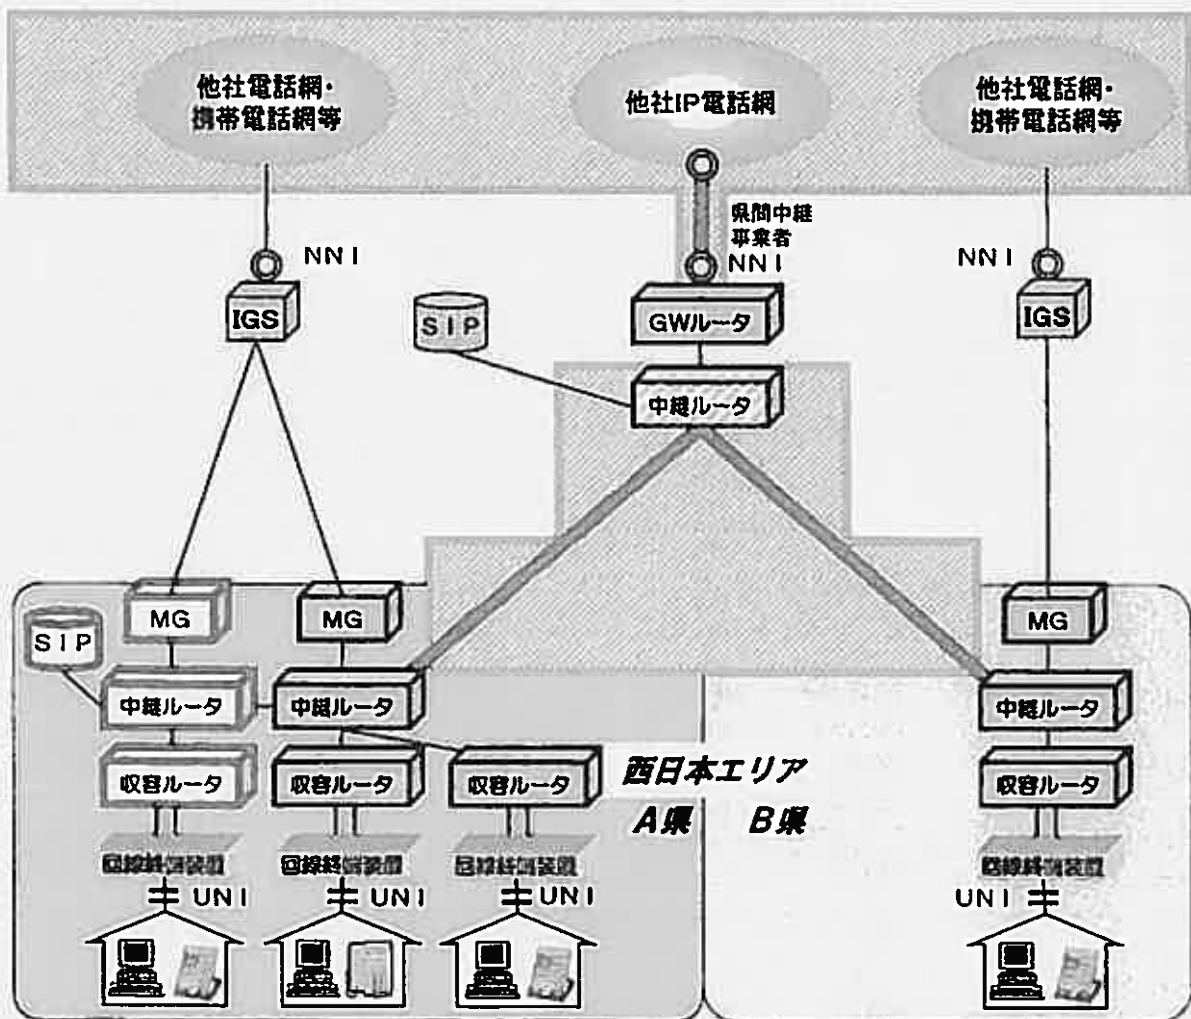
他社電話網・携帯電話網等

他社IP電話網

他社電話網・携帯電話網等

県間中継事業者

NNI

NNI

NNI

IGS

SIP

GWルータ

IGS

中継ルータ

MG

MG

MG

SIP

中継ルータ

中継ルータ

中継ルータ

収容ルータ

収容ルータ

収容ルータ

西日本エリア

収容ルータ

A県

B県

回線終端装置

回線終端装置

回線終端装置

回線終端装置

UNI

UNI

UNI

UNI